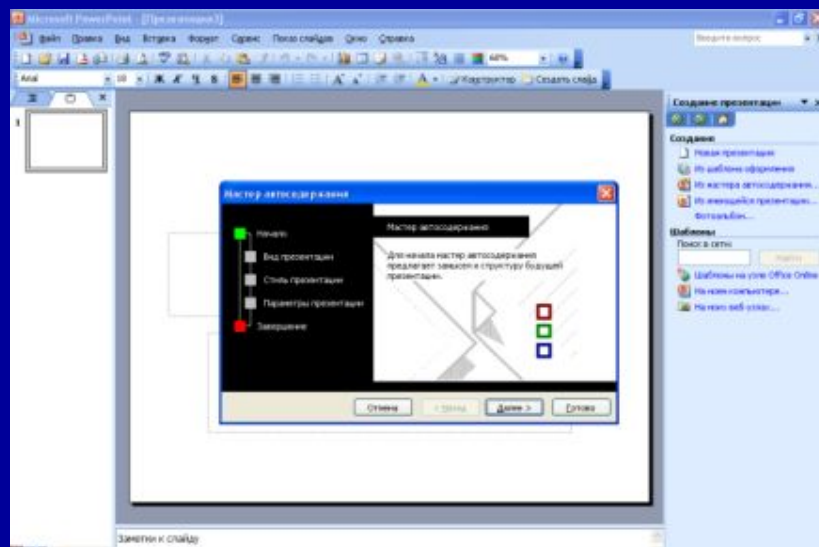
Microsoft PowerPoint - [Презентация3]

Файл Правка Вид Вставка Формат Сервис Показ слайдов Окно Справка

Введите вопрос

60%

Arial 18 Ж К Ч S A Конструктор Создать слайд

1

Создание презентации

Создание
Новая презентация
Из шаблона оформления
Из мастера автосодержания...
Из имеющейся презентации...
Фотоальбом...

Шаблоны
Поиск в сети:
Найти
Шаблоны на узле Office Online
На моем компьютере...
На моих веб-узлах...

Мастер автосодержания

Начало
Вид презентации
Стиль презентации
Параметры презентации
Завершение

Мастер автосодержания

Для начала мастер автосодержания предлагает замысел и структуру будущей презентации.

Отмена < Назад Далее > Готово

Заметки к слайду